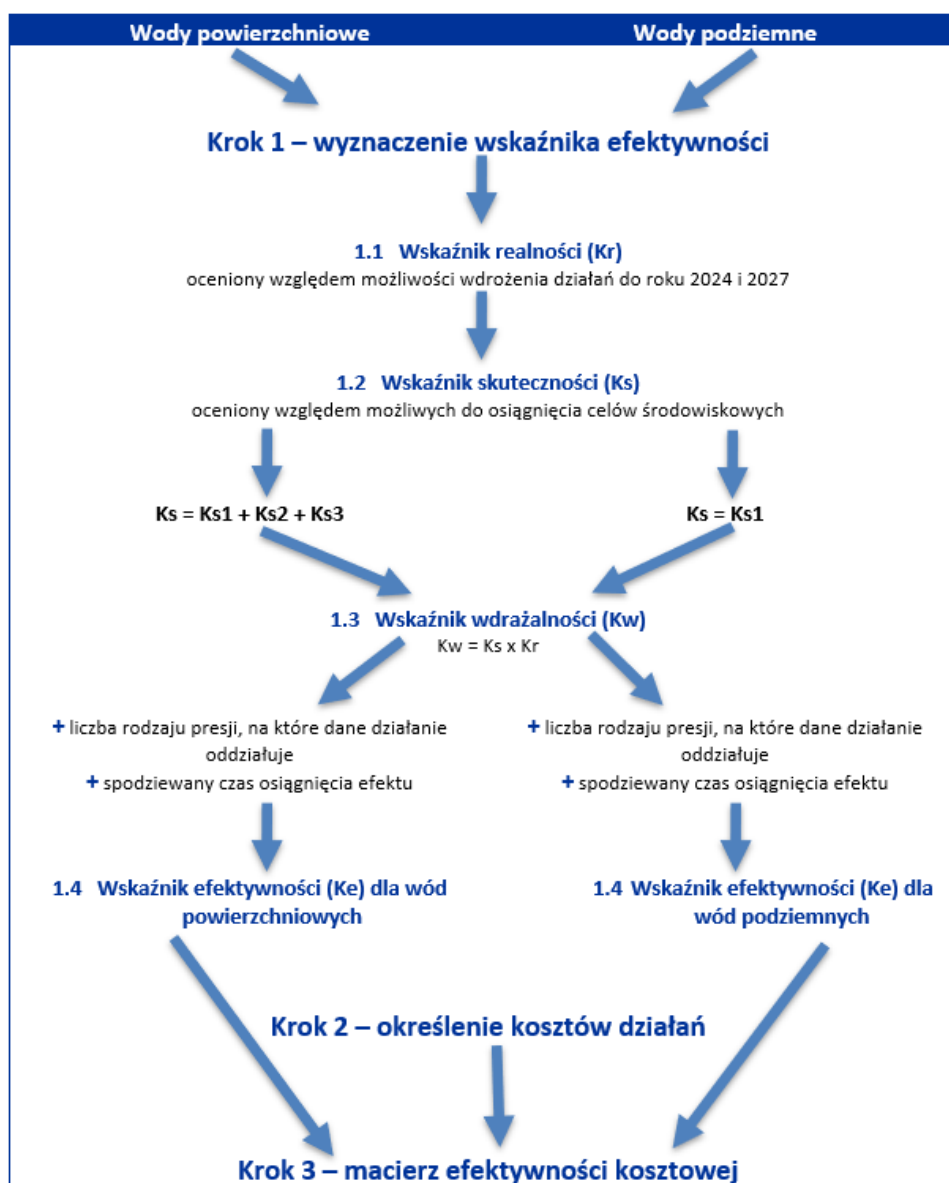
Wody powierzchniowe

Wody podziemne

Krok 1 – wyznaczenie wskaźnika efektywności

1.1 Wskaźnik realności (Kr)
oceniony względem możliwości wdrożenia działań do roku 2024 i 2027

1.2 Wskaźnik skuteczności (Ks)
oceniony względem możliwych do osiągnięcia celów środowiskowych

Ks = Ks1 + Ks2 + Ks3

Ks = Ks1

1.3 Wskaźnik wdrażalności (Kw)
Kw = Ks x Kr

+ liczba rodzaju presji, na które dane działanie oddziałuje
+ spodziewany czas osiągnięcia efektu

+ liczba rodzaju presji, na które dane działanie oddziałuje
+ spodziewany czas osiągnięcia efektu

1.4 Wskaźnik efektywności (Ke) dla wód powierzchniowych

1.4 Wskaźnik efektywności (Ke) dla wód podziemnych

Krok 2 – określenie kosztów działań

Krok 3 – macierz efektywności kosztowej